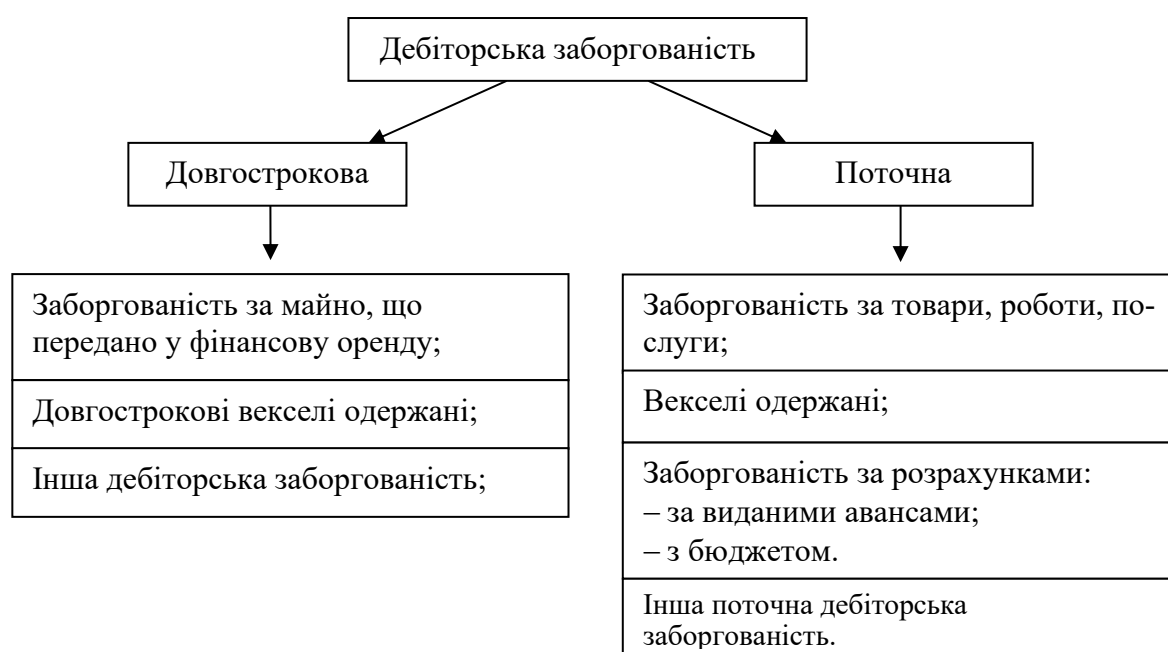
Дебіторська заборгованість

Довгострокова

Поточна

Заборгованість за майно, що передано у фінансову оренду;

Довгострокові векселі одержані;

Інша дебіторська заборгованість;

Заборгованість за товари, роботи, послуги;

Векселі одержані;

Заборгованість за розрахунками:
– за виданими авансами;
– з бюджетом.

Інша поточна дебіторська заборгованість.